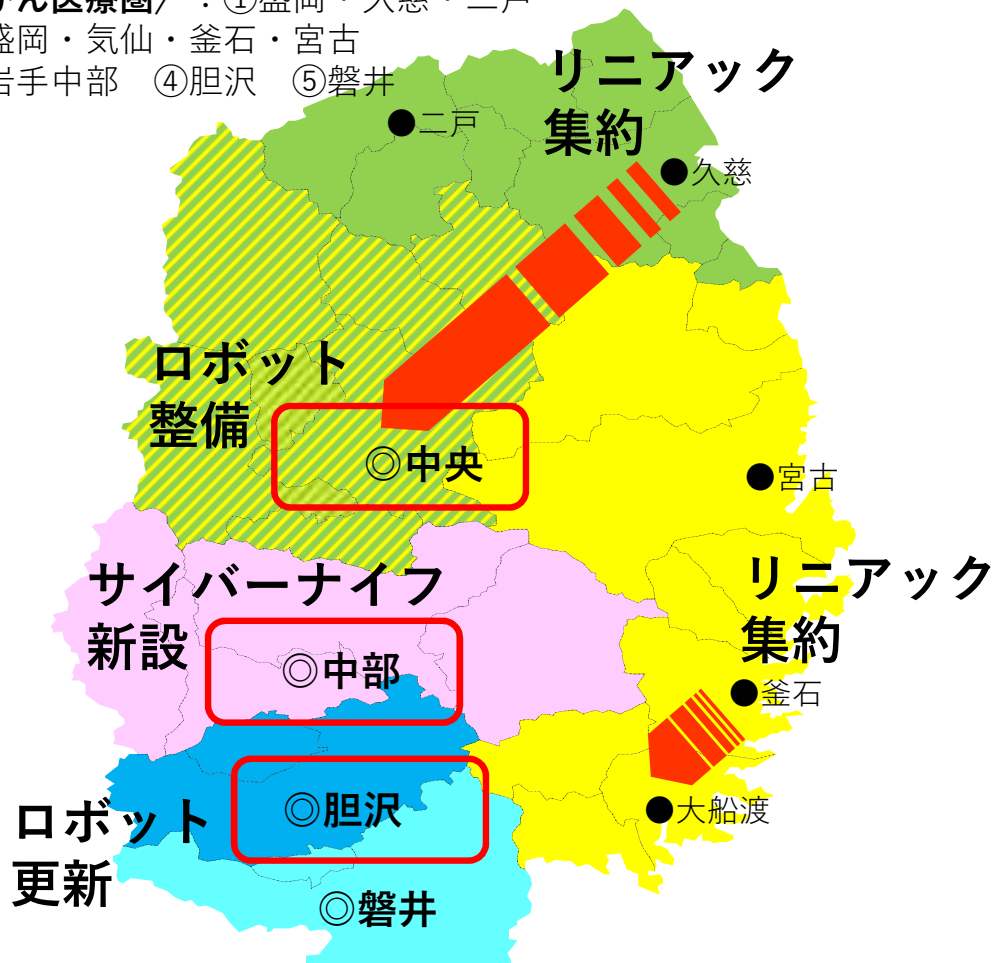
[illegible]ん医療圏) ・①盛岡・久慈・二戸
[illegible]盛岡・気仙・釜石・宮古
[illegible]岩手中部 ④胆沢 ⑤磐井

リニアック集約

●二戸

●久慈

ロボット整備

◎中央

●宮古

サイバーナイフ新設

リニアック集約

◎中部

●釜石

ロボット更新

◎胆沢

●大船渡

◎磐井